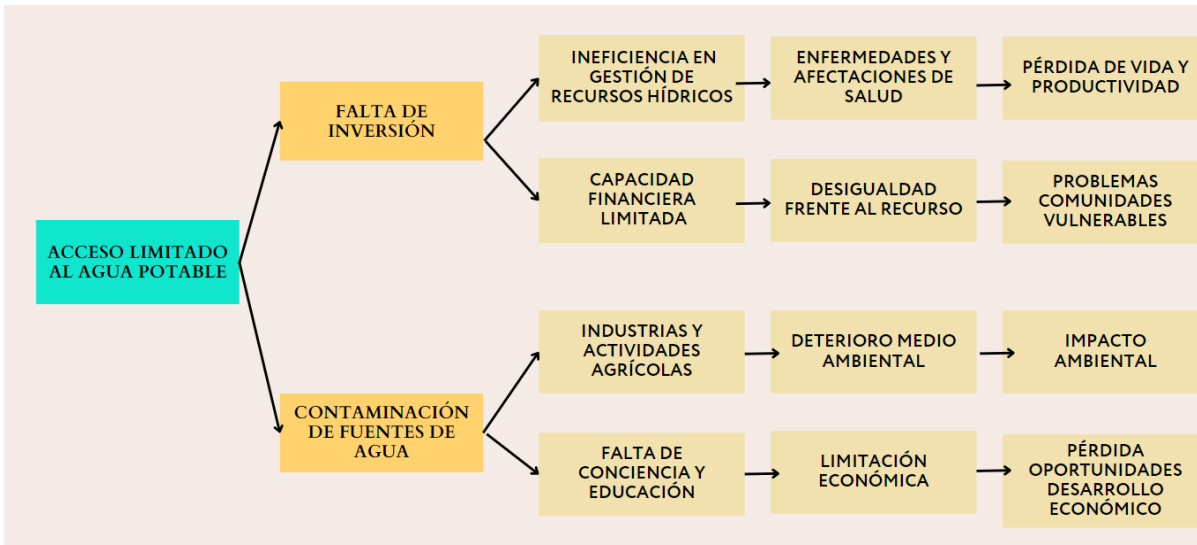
ACCESO LIMITADO AL AGUA POTABLE

FALTA DE INVERSIÓN

INEFICIENCIA EN GESTIÓN DE RECURSOS HÍDRICOS

ENFERMEDADES Y AFECTACIONES DE SALUD

PÉRDIDA DE VIDA Y PRODUCTIVIDAD

CAPACIDAD FINANCIERA LIMITADA

DESIGUALDAD FRENTE AL RECURSO

PROBLEMAS COMUNIDADES VULNERABLES

CONTAMINACIÓN DE FUENTES DE AGUA

INDUSTRIAS Y ACTIVIDADES AGRÍCOLAS

DETERIORO MEDIO AMBIENTAL

IMPACTO AMBIENTAL

FALTA DE CONCIENCIA Y EDUCACIÓN

LIMITACIÓN ECONÓMICA

PÉRDIDA OPORTUNIDADES DESARROLLO ECONÓMICO